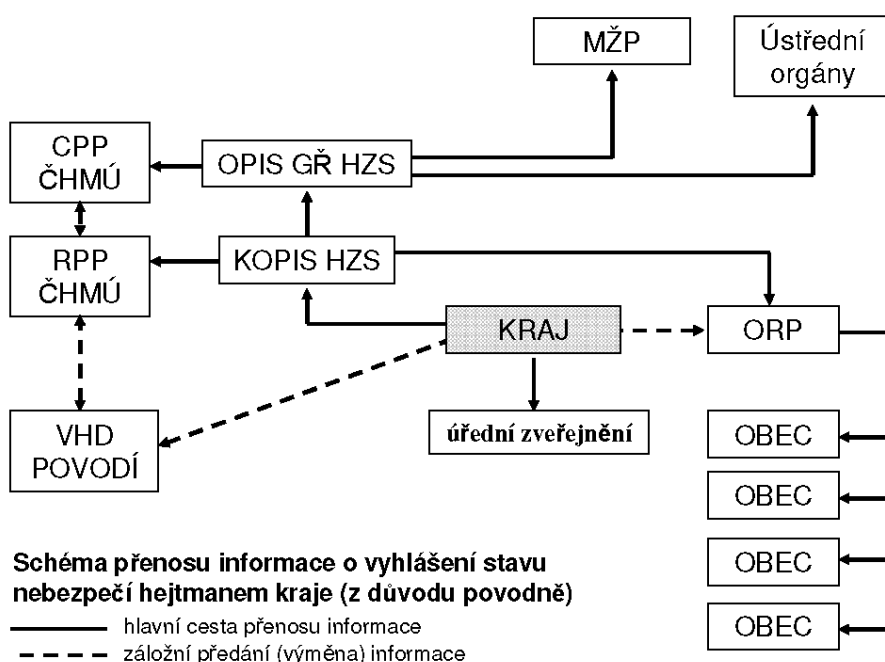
MŽP

Ústřední orgány

CPP ČHMÚ

OPIS GŘ HZS

RPP ČHMÚ

KOPIS HZS

KRAJ

ORP

VHD POVODÍ

úřední zveřejnění

OBEC

OBEC

OBEC

OBEC

Schéma přenosu informace o vyhlášení stavu nebezpečí hejtmanem kraje (z důvodu povodně)

hlavní cesta přenosu informace

záložní předání (výměna) informace